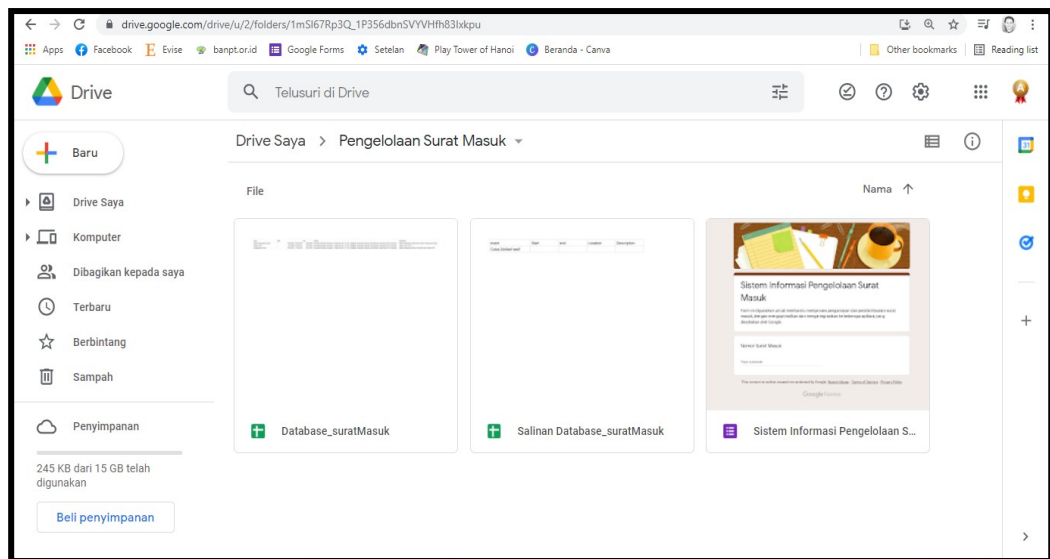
drive.google.com/drive/u/2/folders/1mSI67Rp3Q_1P356dbnSVYVHfh83lxkpu

Apps Facebook Evise banpt.or.id Google Forms Setelan Play Tower of Hanoi Beranda - Canva Other bookmarks Reading list

Drive

Telusuri di Drive

Baru

Drive Saya

Komputer

Dibagikan kepada saya

Terbaru

Berbintang

Sampah

Penyimpanan

245 KB dari 15 GB telah digunakan

Beli penyimpanan

Drive Saya > Pengelolaan Surat Masuk

File

Nama ↑

Sistem Informasi Pengelolaan Surat Masuk

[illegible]

Nomor Surat Masuk

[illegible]

Google Forms

Database_suratMasuk

Salinan Database_suratMasuk

Sistem Informasi Pengelolaan S...